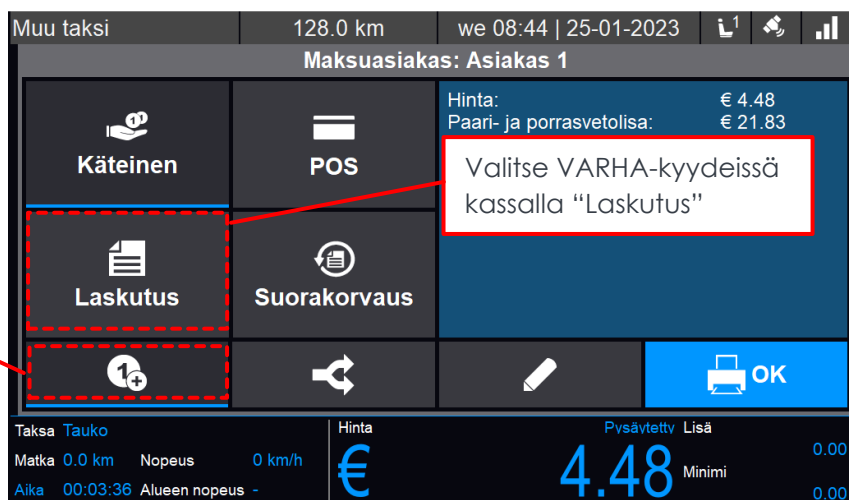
Muu taksi | 128.0 km | we 08:44 | 25-01-2023

Maksuasiakas: Asiakas 1

Käteinen

POS

Laskutus

Suorakorvaus

Hinta: € 4.48
Paari- ja porrasvetolisa: € 21.83

Valitse VARHA-kyydeissä kassalla "Laskutus"

OK

Taksa Tauko
Matka 0.0 km Nopeus 0 km/h
Aika 00:03:36 Alueen nopeus -

Hinta
€ 4.48

Pysävtettv Lisä
0.00
Minimi
0.00